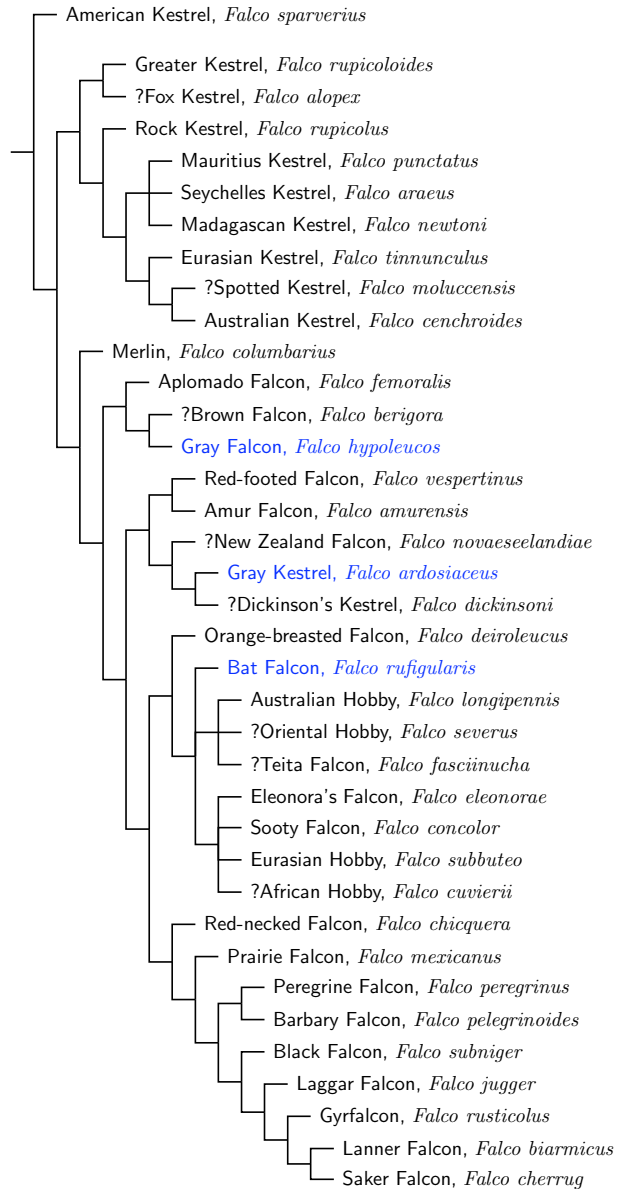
American Kestrel, *Falco sparverius*
Greater Kestrel, *Falco rupicoloides*
?Fox Kestrel, *Falco alopex*
Rock Kestrel, *Falco rupicolus*
Mauritius Kestrel, *Falco punctatus*
Seychelles Kestrel, *Falco araeus*
Madagascan Kestrel, *Falco newtoni*
Eurasian Kestrel, *Falco tinnunculus*
?Spotted Kestrel, *Falco moluccensis*
Australian Kestrel, *Falco cenchroides*
Merlin, *Falco columbarius*
Aplomado Falcon, *Falco femoralis*
?Brown Falcon, *Falco berigora*
Gray Falcon, *Falco hypoleucos*
Red-footed Falcon, *Falco vespertinus*
Amur Falcon, *Falco amurensis*
?New Zealand Falcon, *Falco novaeseelandiae*
Gray Kestrel, *Falco ardosiaceus*
?Dickinson's Kestrel, *Falco dickinsoni*
Orange-breasted Falcon, *Falco deiroleucus*
Bat Falcon, *Falco rufigularis*
Australian Hobby, *Falco longipennis*
?Oriental Hobby, *Falco severus*
?Teita Falcon, *Falco fasciinucha*
Eleonora's Falcon, *Falco eleonorae*
Sooty Falcon, *Falco concolor*
Eurasian Hobby, *Falco subbuteo*
?African Hobby, *Falco cuvierii*
Red-necked Falcon, *Falco chicquera*
Prairie Falcon, *Falco mexicanus*
Peregrine Falcon, *Falco peregrinus*
Barbary Falcon, *Falco pelegrinoides*
Black Falcon, *Falco subniger*
Laggar Falcon, *Falco jugger*
Gyrfalcon, *Falco rusticolus*
Lanner Falcon, *Falco biarmicus*
Saker Falcon, *Falco cherrug*